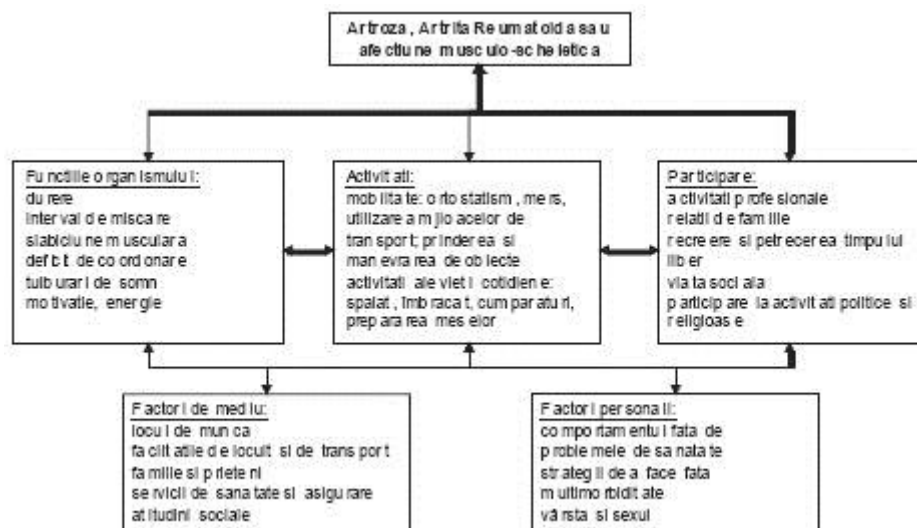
Artroza, Artrita Reumatoida sau afectiune musculo-scheletica

Functiile organismului:
durere
interval de miscare
slabiciune musculara
deficit de coordonare
tulburari de somn
motivatie, energie

Activitati:
mobilitate: ortostatism, mers, utilizare a mijloacelor de transport; prinderea si manevrarea de obiecte
activitati ale vietii cotidiene: spalat, imbracat, cumparaturi, prepararea meselor

Participare:
activitati profesionale
relatii de familie
recreere si petrecerea timpului liber
viata sociala
participare la activitati politice si religioase

Factori de mediu:
locul de munca
facilitatile de locuit si de transport
familie si prieteni
servicii de sanatate si asigurare
atitudini sociale

Factori personali:
comportamentul fata de problemele de sanatate
strategii de a face fata
multimorbiditate
vârsta si sexul